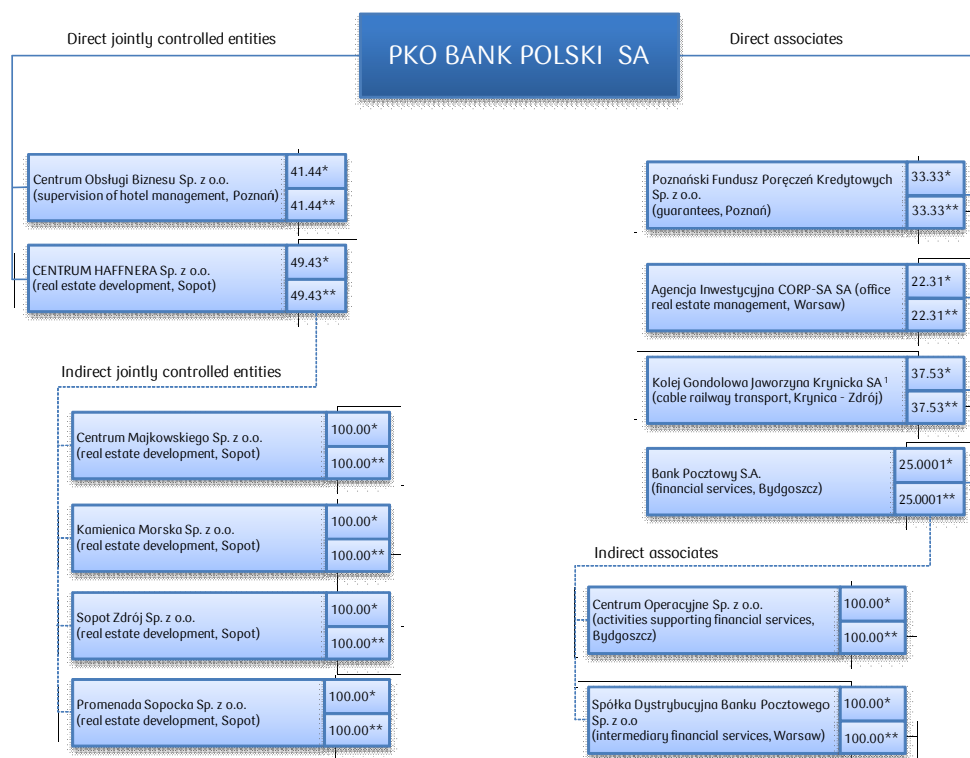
Direct jointly controlled entities

PKO BANK POLSKI SA

Direct associates

Centrum Obsługi Biznesu Sp. z o.o. (supervision of hotel management, Poznań) 41.44* 41.44**

CENTRUM HAFFNERA Sp. z o.o. (real estate development, Sopot) 49.43* 49.43**

Indirect jointly controlled entities

Centrum Majkowskiego Sp. z o.o. (real estate development, Sopot) 100.00* 100.00**

Kamienica Morska Sp. z o.o. (real estate development, Sopot) 100.00* 100.00**

Sopot Zdrój Sp. z o.o. (real estate development, Sopot) 100.00* 100.00**

Promenada Sopocka Sp. z o.o. (real estate development, Sopot) 100.00* 100.00**

Poznański Fundusz Poręczeń Kredytowych Sp. z o.o. (guarantees, Poznań) 33.33* 33.33**

Agencja Inwestycyjna CORP-SA SA (office real estate management, Warsaw) 22.31* 22.31**

Kolej Gondolowa Jaworzyna Krynicka SA $^1$ (cable railway transport, Krynica - Zdrój) 37.53* 37.53**

Bank Pocztowy S.A. (financial services, Bydgoszcz) 25.0001* 25.0001**

Indirect associates

Centrum Operacyjne Sp. z o.o. (activities supporting financial services, Bydgoszcz) 100.00* 100.00**

Spółka Dystrybucyjna Banku Pocztowego Sp. z o.o (intermediary financial services, Warsaw) 100.00* 100.00**